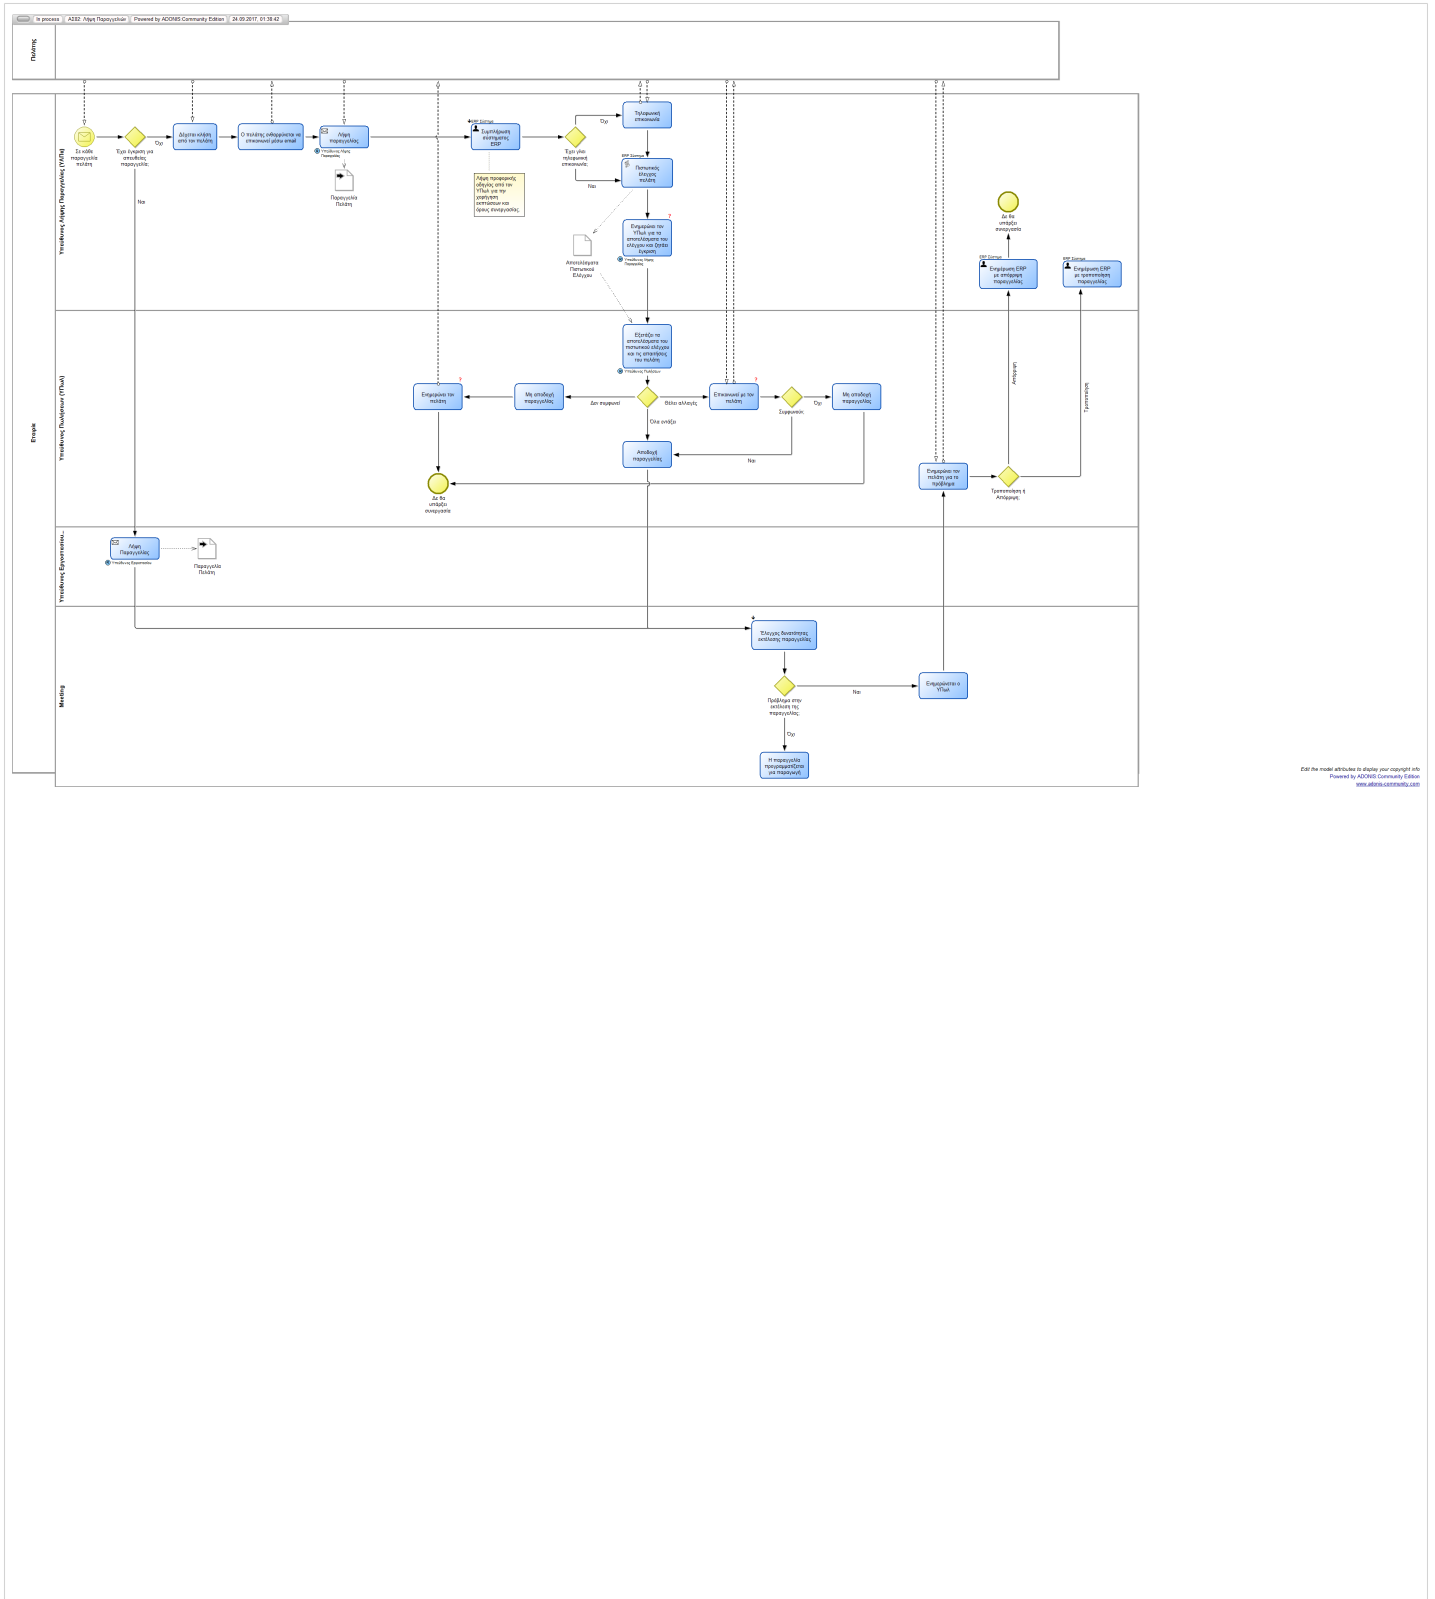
Ιe process | A2Β2. Λήψη Παραγγελιών | Powered by ADONIS:Community Edition | 24.09.2017, 01:38:42

Πελάτης

Εταιρία

Υπεύθυνος Λήψης Παραγγελίας (ΥΛΠα)

Σε κάθε παραγγελία πελάτη

Έχω έγκριση για απευθείας παραγγελία;

Όχι

Ναι

Δέχεται κλήση από τον πελάτη

Ο πελάτης ενθαρρύνεται να επικοινωνεί μέσω email

Λήψη παραγγελίας

Υπεύθυνος Λήψης Παραγγελίας

Παραγγελία Πελάτη

ERP Σύστημα

Συμπλήρωση συστήματος ERP

Λήψη προφορικής οδηγίας από τον ΥΠωλ για την χορήγηση εκπτώσεων και όρους συνεργασίας.

Έχει γίνει τηλεφωνική επικοινωνία;

Όχι

Ναι

Τηλεφωνική επικοινωνία

ERP Σύστημα

Πιστωτικός έλεγχος πελάτη

Αποτελέσματα Πιστωτικού Ελέγχου

Ενημερώνει τον ΥΠωλ για το αποτελέσματα του ελέγχου και ζητάει έγκριση

Υπεύθυνος Λήψης Παραγγελίας

Δε θα υπάρξει συνεργασία

ERP Σύστημα

Ενημέρωση ERP με απόρριψη παραγγελίας

ERP Σύστημα

Ενημέρωση ERP με τροποποίηση παραγγελίας

Υπεύθυνος Πωλήσεων (ΥΠωλ)

Εξετάζει τα αποτελέσματα του πιστωτικού ελέγχου και τις απαιτήσεις του πελάτη

Υπεύθυνος Πωλήσεων

Ενημερώνει τον πελάτη

Μη αποδοχή παραγγελίας

Δεν συμφωνεί

Θέλει αλλαγές

Επικοινωνεί με τον πελάτη

Συμφωνούν;

Όχι

Μη αποδοχή παραγγελίας

Όλα εντάξει

Αποδοχή παραγγελίας

Ναι

Δε θα υπάρξει συνεργασία

Ενημερώνει τον πελάτη για το πρόβλημα

Τροποποίηση ή Απόρριψη;

Απόρριψη

Τροποποίηση

Υπεύθυνος Εργοστασίου...

Λήψη Παραγγελίας

Υπεύθυνος Εργοστασίου

Παραγγελία Πελάτη

Meeting

Έλεγχος δυνατότητας εκτέλεσης παραγγελίας

Πρόβλημα στην εκτέλεση της παραγγελίας;

Ναι

Ενημερώνεται ο ΥΠωλ

Όχι

Η παραγγελία προγραμματίζεται για παραγωγή

Edit the model attributes to display your copyright info
Powered by ADONIS:Community Edition
www.adonis-community.com